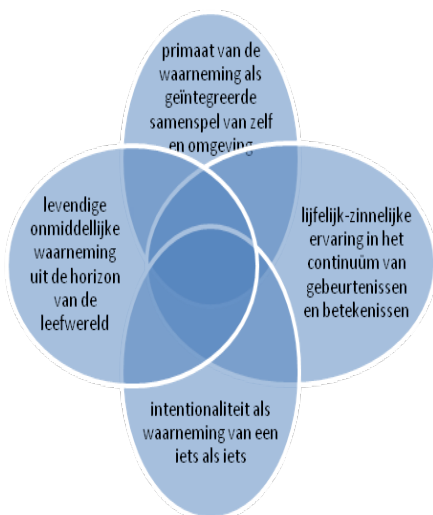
primaat van de waarneming als geïntegreerde samenspel van zelf en omgeving

levendige onmiddellijke waarneming uit de horizon van de leefwereld

lijfelijk-zinnelijke ervaring in het continuüm van gebeurtenissen en betekenissen

intentionaliteit als waarneming van een iets als iets